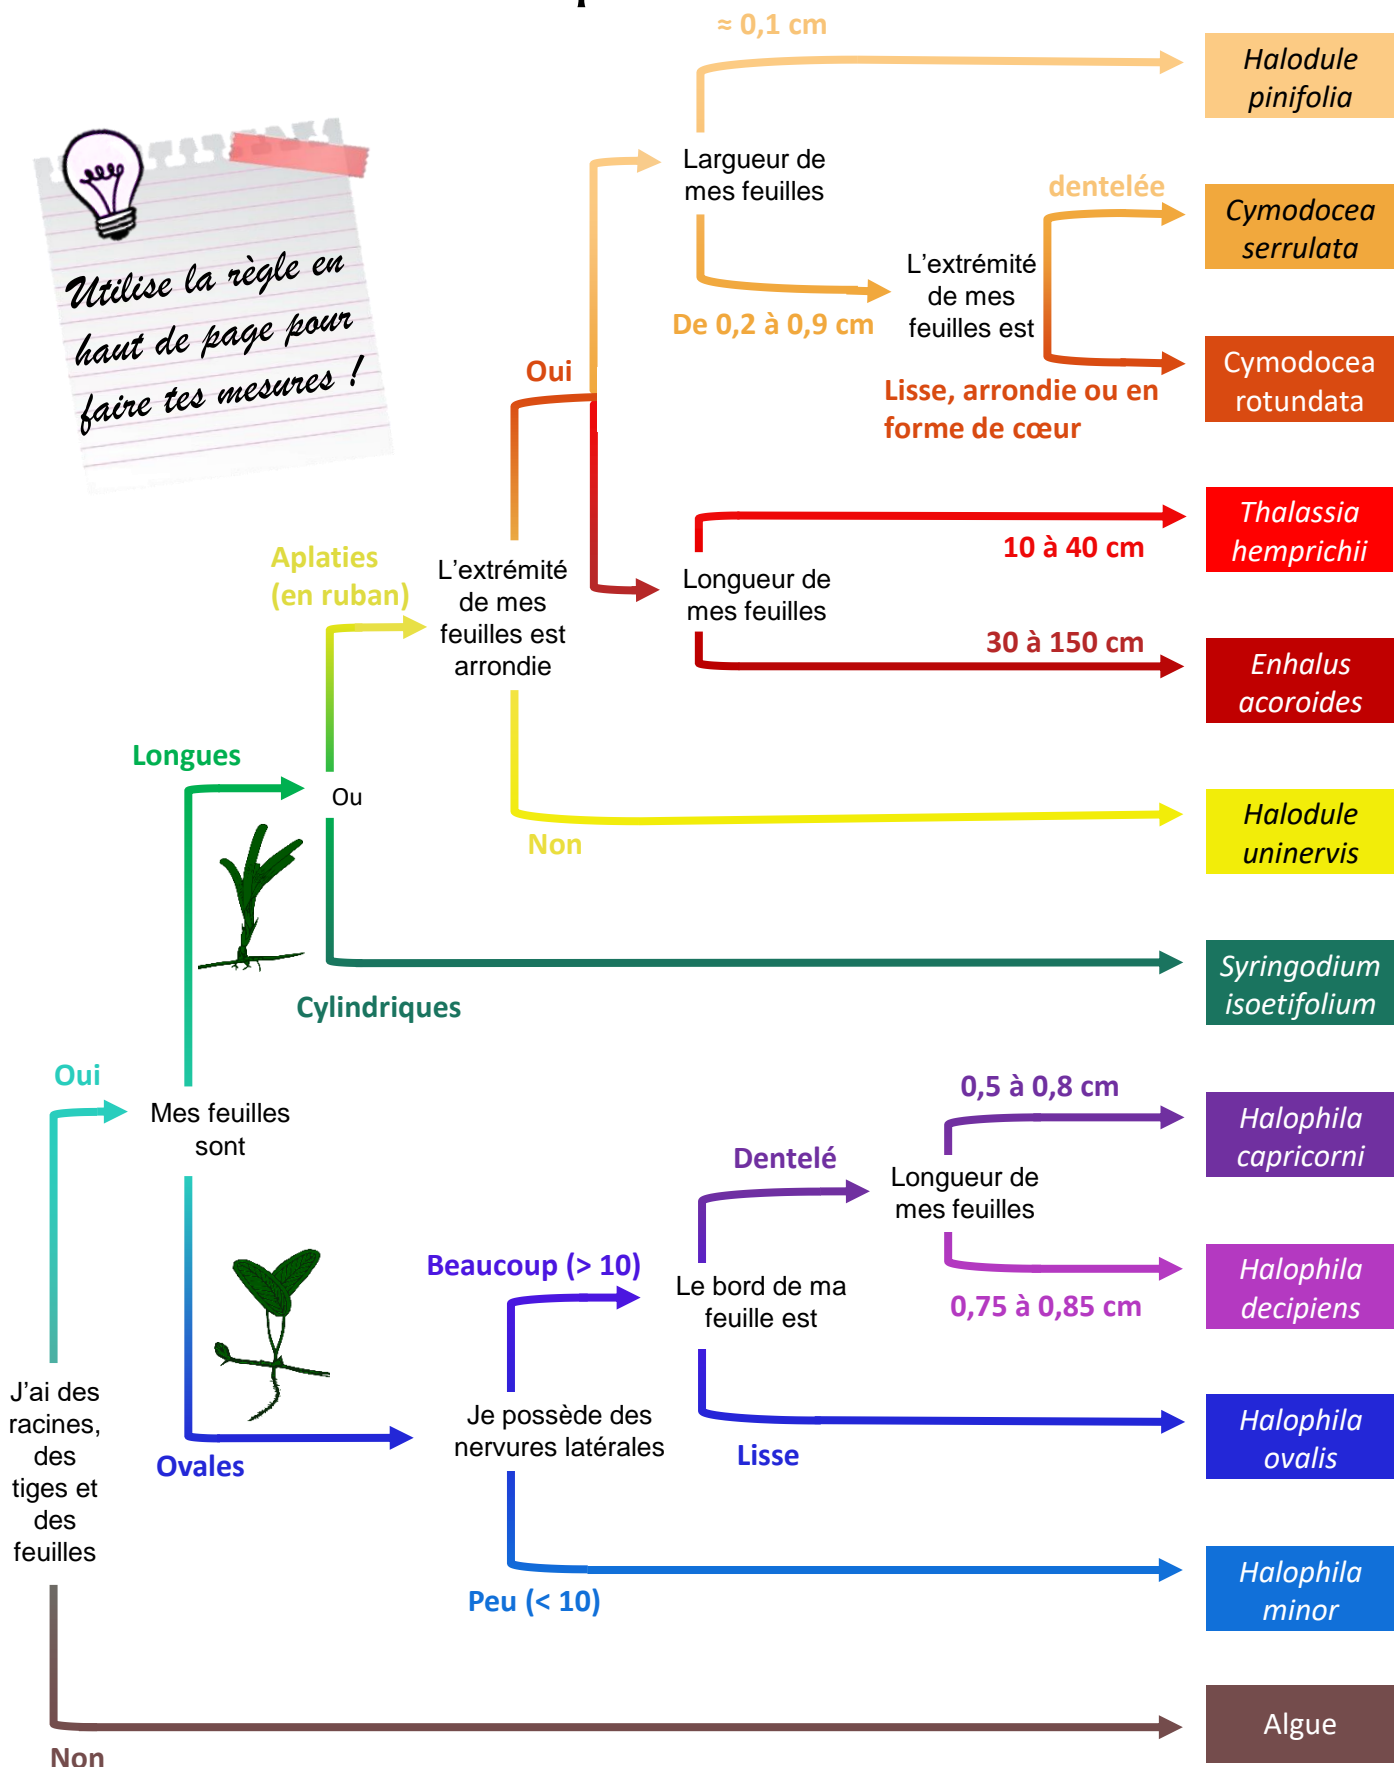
Utilise la règle en haut de page pour faire tes mesures !

J'ai des racines, des tiges et des feuilles

Oui

Non

Algue

Mes feuilles sont

Longues

Ovales

Ou

Aplaties (en ruban)

Cylindriques

Syringodium isoetifolium

L'extrémité de mes feuilles est arrondie

Oui

Non

Halodule uninervis

Largeur de mes feuilles

≈ 0,1 cm

Halodule pinifolia

De 0,2 à 0,9 cm

L'extrémité de mes feuilles est

dentelée

Cymodocea serrulata

Lisse, arrondie ou en forme de cœur

Cymodocea rotundata

Longueur de mes feuilles

10 à 40 cm

Thalassia hemprichii

30 à 150 cm

Enhalus acoroides

Je possède des nervures latérales

Beaucoup (> 10)

Peu (< 10)

Halophila minor

Le bord de ma feuille est

Dentelé

Lisse

Halophila ovalis

Longueur de mes feuilles

0,5 à 0,8 cm

Halophila capricorni

0,75 à 0,85 cm

Halophila decipiens